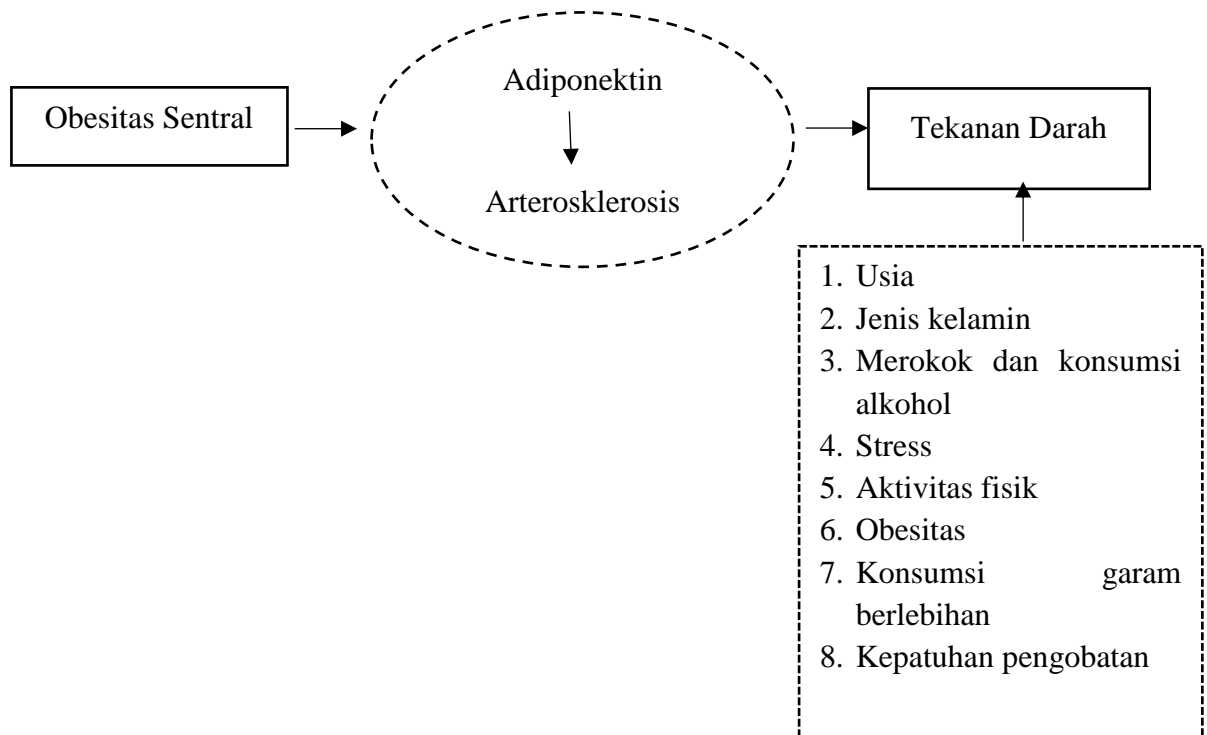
Obesitas Sentral

Adiponektin

Arterosklerosis

Tekanan Darah

1. Usia
2. Jenis kelamin
3. Merokok dan konsumsi alkohol
4. Stress
5. Aktivitas fisik
6. Obesitas
7. Konsumsi garam berlebihan
8. Kepatuhan pengobatan